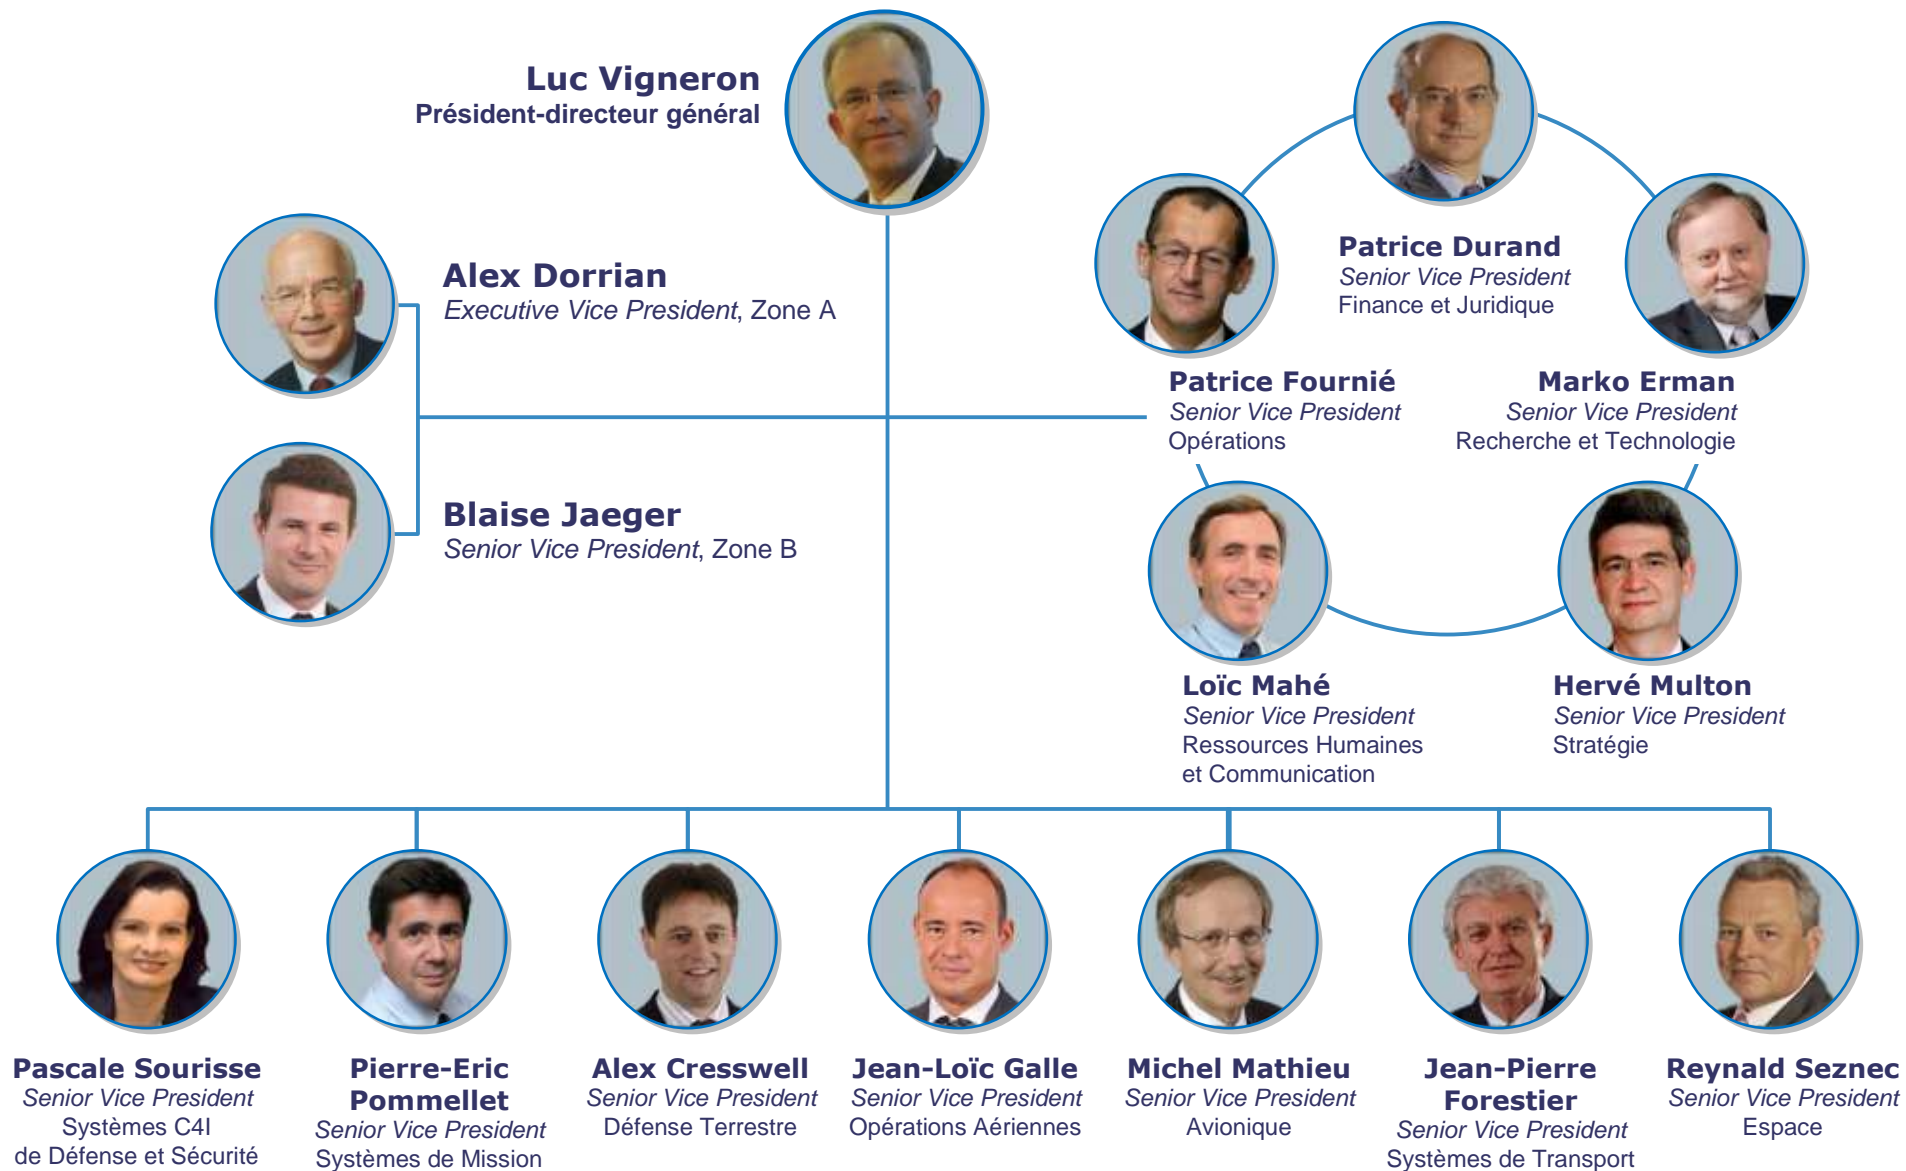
Luc Vigneron
Président-directeur général

Alex Dorrian
Executive Vice President, Zone A

Blaise Jaeger
Senior Vice President, Zone B

Patrice Durand
Senior Vice President
Finance et Juridique

Patrice Fournié
Senior Vice President
Opérations

Marko Erman
Senior Vice President
Recherche et Technologie

Loïc Mahé
Senior Vice President
Ressources Humaines et Communication

Hervé Multon
Senior Vice President
Stratégie

Pascale Sourisse
Senior Vice President
Systèmes C4I de Défense et Sécurité

Pierre-Eric Pommellet
Senior Vice President
Systèmes de Mission

Alex Cresswell
Senior Vice President
Défense Terrestre

Jean-Loïc Galle
Senior Vice President
Opérations Aériennes

Michel Mathieu
Senior Vice President
Avionique

Jean-Pierre Forestier
Senior Vice President
Systèmes de Transport

Reynald Seznec
Senior Vice President
Espace